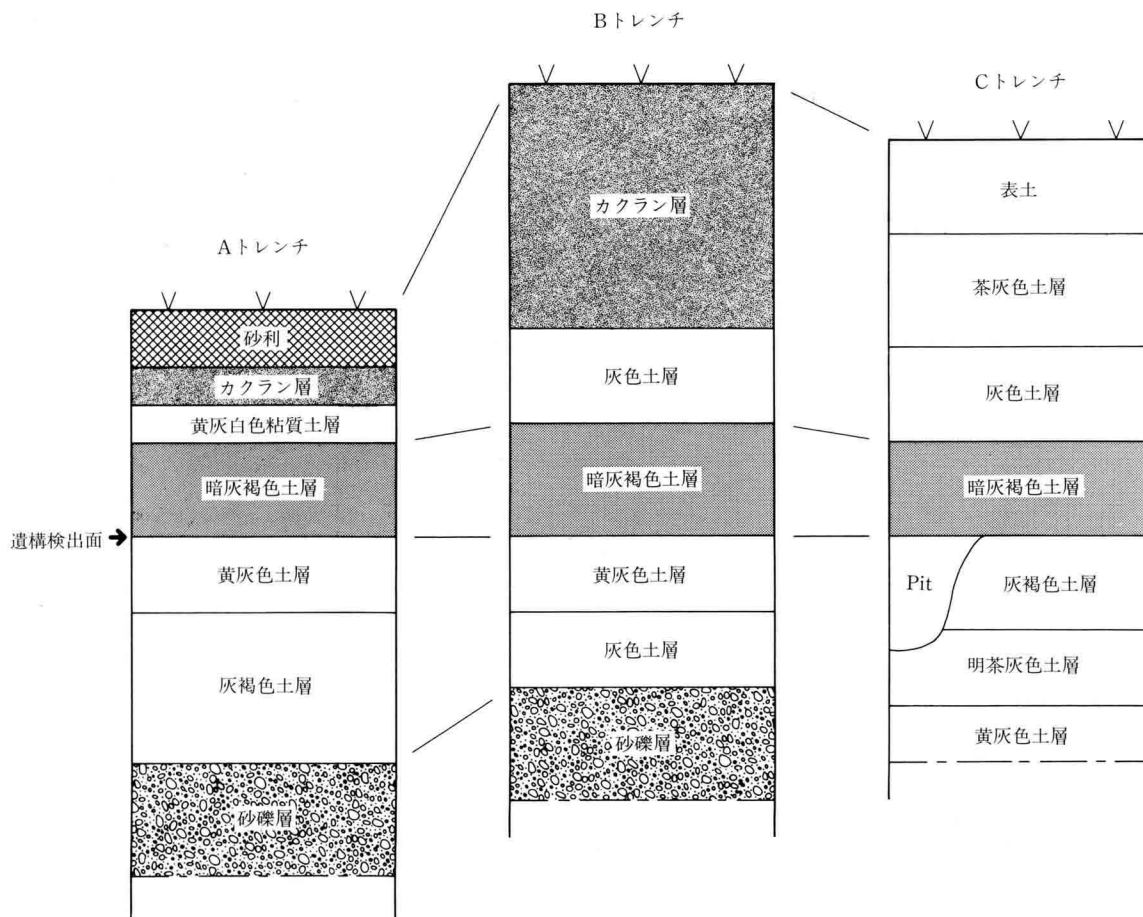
Bトレンチ

Cトレンチ

Aトレンチ

砂利
カクラン層
黄灰白色粘質土層
暗灰褐色土層
遺構検出面
黄灰色土層
灰褐色土層
砂礫層

カクラン層
灰色土層
暗灰褐色土層
黄灰色土層
灰色土層
砂礫層

表土
茶灰色土層
灰色土層
暗灰褐色土層
Pit
灰褐色土層
明茶灰色土層
黄灰色土層